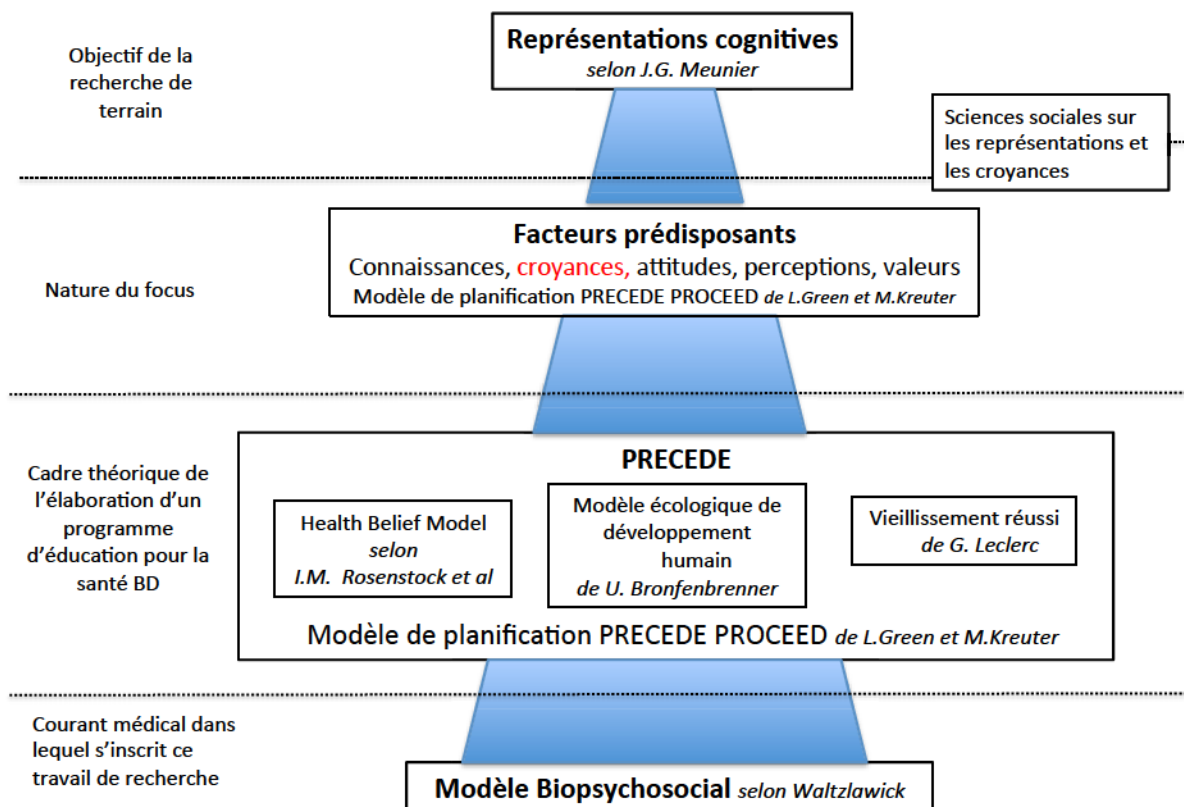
Objectif de la recherche de terrain

Représentations cognitives
selon J.G. Meunier

Sciences sociales sur les représentations et les croyances

Nature du focus

Facteurs prédisposants
Connaissances, croyances, attitudes, perceptions, valeurs
Modèle de planification PRECEDE PROCEED de L.Green et M.Kreuter

Cadre théorique de l'élaboration d'un programme d'éducation pour la santé BD

PRECEDE

Health Belief Model selon I.M. Rosenstock et al

Modèle écologique de développement humain de U. Bronfenbrenner

Vieillissement réussi de G. Leclerc

Modèle de planification PRECEDE PROCEED de L.Green et M.Kreuter

Courant médical dans lequel s'inscrit ce travail de recherche

Modèle Biopsychosocial selon Waltzlawick